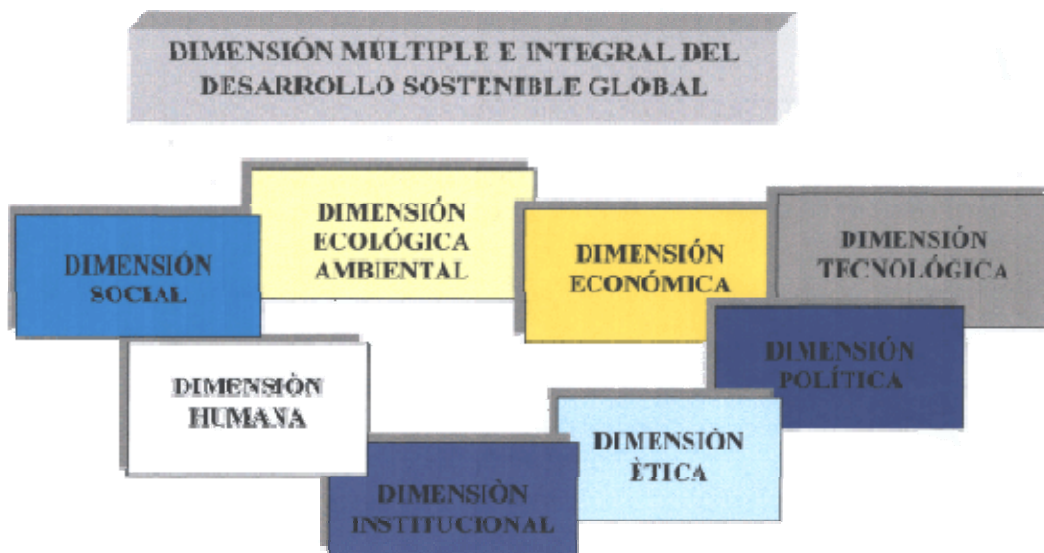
DIMENSIÓN MULTIPLE E INTEGRAL DEL DESARROLLO SOSTENIBLE GLOBAL

DIMENSIÓN SOCIAL

DIMENSIÓN ECOLÓGICA AMBIENTAL

DIMENSIÓN ECONÓMICA

DIMENSIÓN TECNOLÓGICA

DIMENSIÒN HUMANA

DIMENSIÓN POLÍTICA

DIMENSIÒN ÈTICA

DIMENSIÒN INSTITUCIONAL